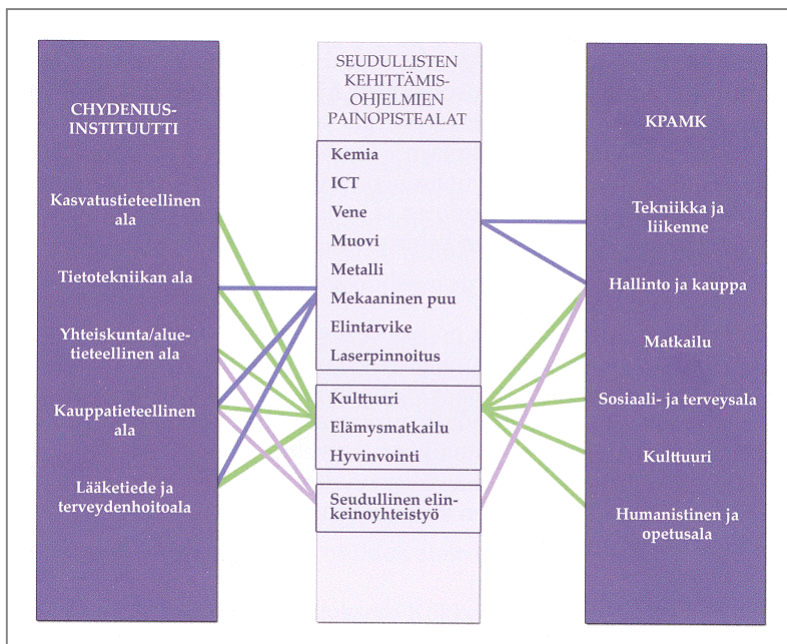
CHYDENIUS-INSTITUUTTI

Kasvatustieteellinen ala

Tietotekniikan ala

Yhteiskunta/aluetieteellinen ala

Kauppatieteellinen ala

Lääketiede ja terveydenhoitoala

SEUDULLISTEN KEHITTÄMIS-OHJELMIEN PAINOPISTEALAT

Kemia
ICT
Vene
Muovi
Metalli
Mekaaninen puu
Elintarvike
Laserpinnoitus

Kulttuuri
Elämysmatkailu
Hyvinvointi

Seudullinen elinkeinoyhteistyö

KPAMK

Tekniikka ja liikenne

Hallinto ja kauppa

Matkailu

Sosiaali- ja terveysala

Kulttuuri

Humanistinen ja opetusala